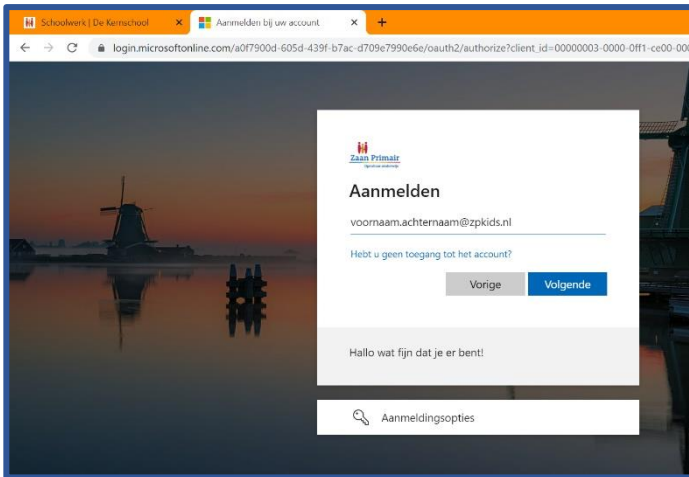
Schoolwerk | De Kernschool ×
Aanmelden bij uw account ×
+

login.microsoftonline.com/a0f7900d-605d-439f-b7ac-d709e7990e6e/oauth2/authorize?client_id=00000003-0000-0ff1-ce00-00

Zaan Primair
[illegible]

Aanmelden

voornaam.achternaam@zpkids.nl

Hebt u geen toegang tot het account?

Vorige
Volgende

Hallo wat fijn dat je er bent!

Aanmeldingsopties